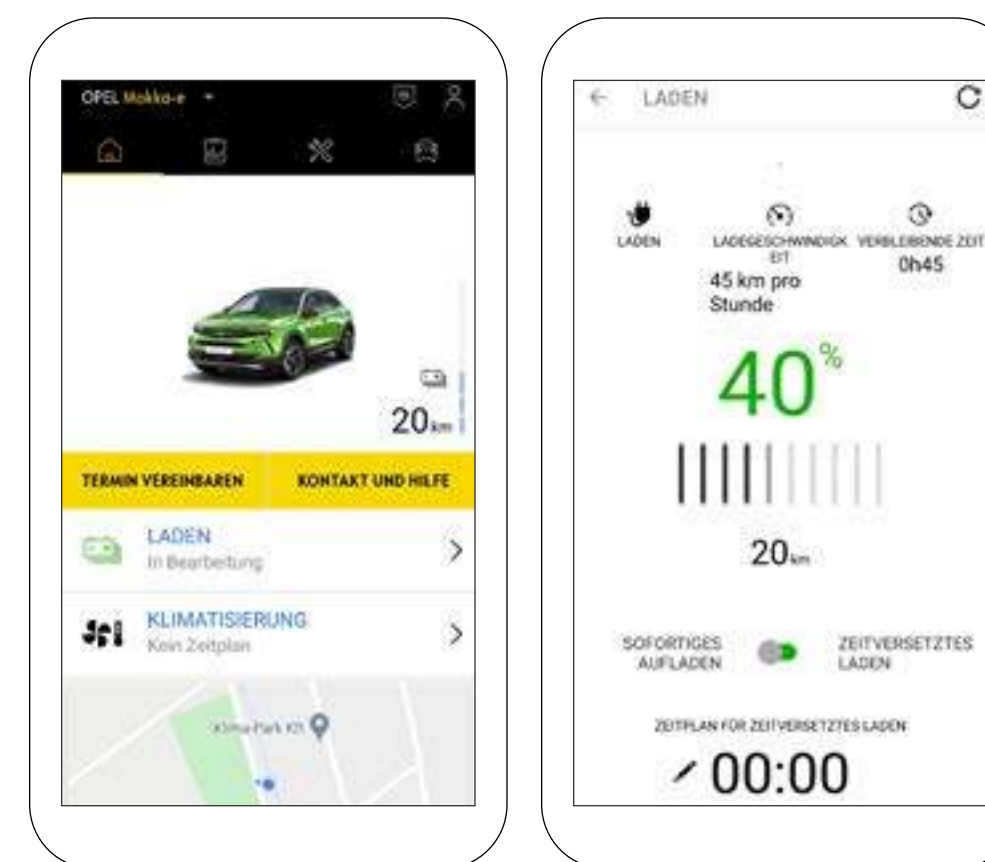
OPEL Mokka-e

20km

TERMIN VEREINBAREN

KONTAKT UND HILFE

LADEN
In Bearbeitung

KLIMATISIERUNG
Kein Zeitplan

Klima-Park Kft

LADEN

LADEN

LADEGESCHWINDIGKEIT
45 km pro Stunde

VERBLEIBENDE ZEIT
0h45

40%

20km

SOFORTIGES AUFLADEN

ZEITVERSETZTES LADEN

ZEITPLAN FÜR ZEITVERSETZTES LADEN

00:00